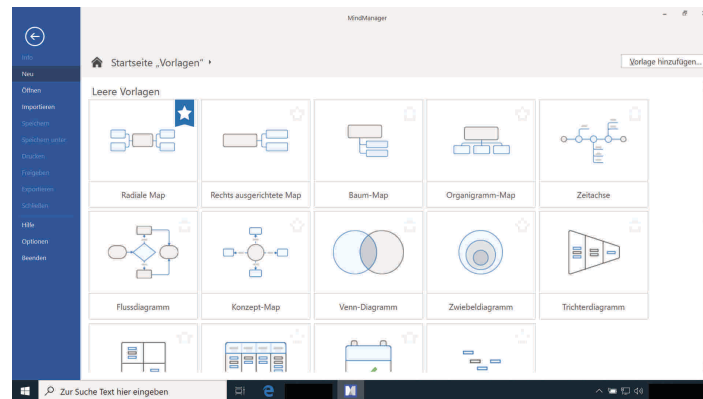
MindManager

Info
Neu
Öffnen
Importieren
Speichern
Speichern unter
Drucken
Freigeben
Exportieren
Schließen
Hilfe
Optionen
Beenden

Startseite „Vorlagen" ▸

Vorlage hinzufügen...

Leere Vorlagen

| Radiale Map | Rechts ausgerichtete Map | Baum-Map | Organigramm-Map | Zeitachse |
|---|---|---|---|---|
| Flussdiagramm | Konzept-Map | Venn-Diagramm | Zwiebeldiagramm | Trichterdiagramm |

Zur Suche Text hier eingeben